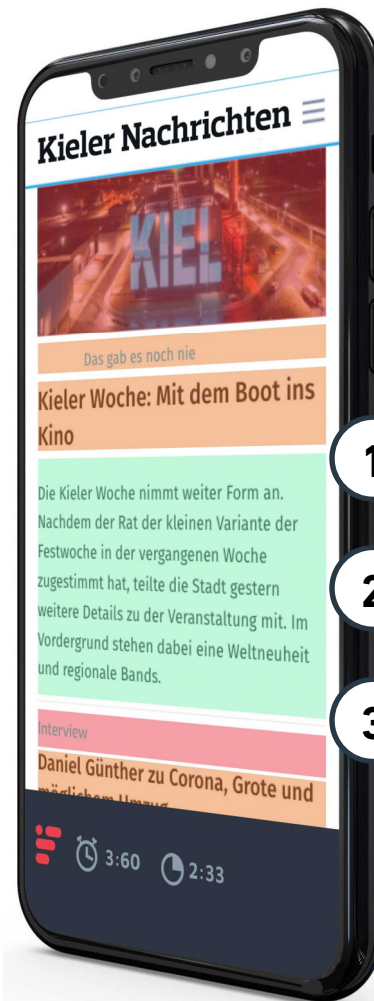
Kieler Nachrichten

KIEL

Das gab es noch nie

Kieler Woche: Mit dem Boot ins Kino

Die Kieler Woche nimmt weiter Form an. Nachdem der Rat der kleinen Variante der Festwoche in der vergangenen Woche zugestimmt hat, teilte die Stadt gestern weitere Details zu der Veranstaltung mit. Im Vordergrund stehen dabei eine Weltneuheit und regionale Bands.

Interview

Daniel Günther zu Corona, Grote und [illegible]

3:60 2:33

1

2

3